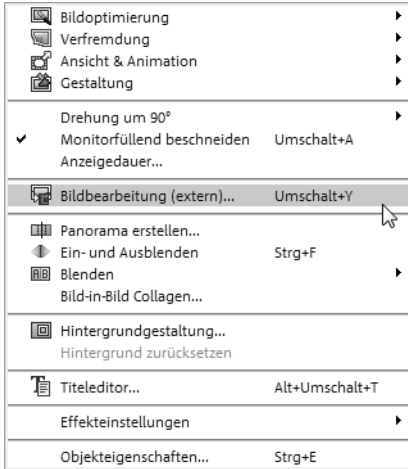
Bildoptimierung
Verfremdung
Ansicht & Animation
Gestaltung

Drehung um 90°
Monitorfüllend beschneiden Umschalt+A
Anzeigedauer...

Bildbearbeitung (extern)... Umschalt+Y

Panorama erstellen...
Ein- und Ausblenden Strg+F
Blenden
Bild-in-Bild Collagen...

Hintergrundgestaltung...
Hintergrund zurücksetzen

Titeleditor... Alt+Umschalt+T

Effekteinstellungen

Objekteigenschaften... Strg+E